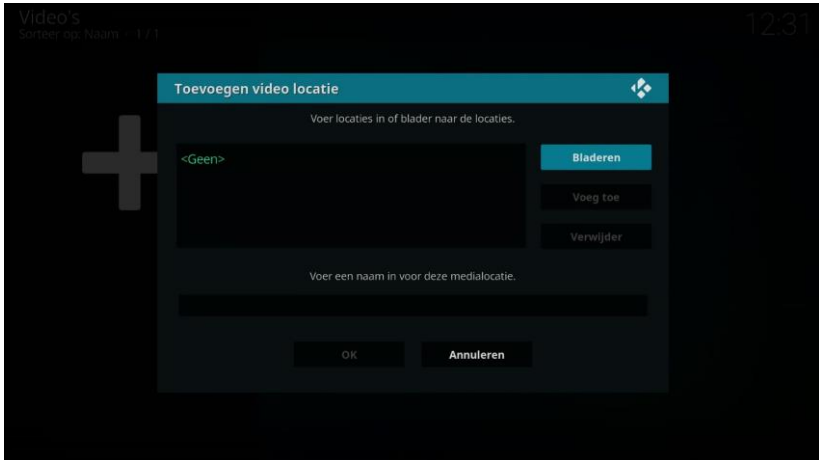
Video's
Sorteer op: Naam · 1 / 1

12:31

Toevoegen video locatie

Voer locaties in of blader naar de locaties.

<Geen>

Bladeren

Voeg toe

Verwijder

Voer een naam in voor deze medialocatie.

OK

Annuleren